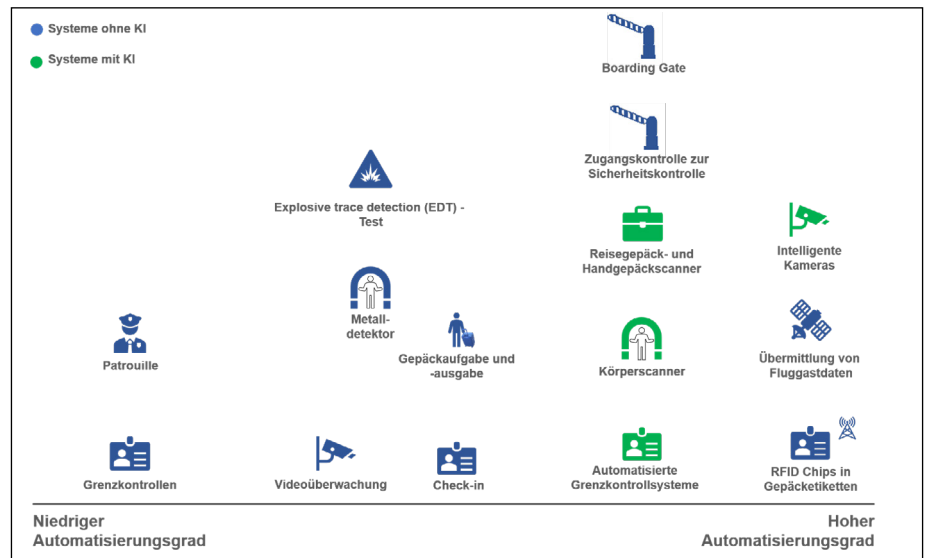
Systeme ohne KI

Systeme mit KI

Boarding Gate

Zugangskontrolle zur Sicherheitskontrolle

Explosive trace detection (EDT) - Test

Reisegepäck- und Handgepäckscanner

Intelligente Kameras

Metall-detektor

Patrouille

Gepäckaufgabe und -ausgabe

Körperscanner

Übermittlung von Fluggastdaten

Grenzkontrollen

Videoüberwachung

Check-in

Automatisierte Grenzkontrollsysteme

RFID Chips in Gepäcketiketten

Niedriger Automatisierungsgrad

Hoher Automatisierungsgrad